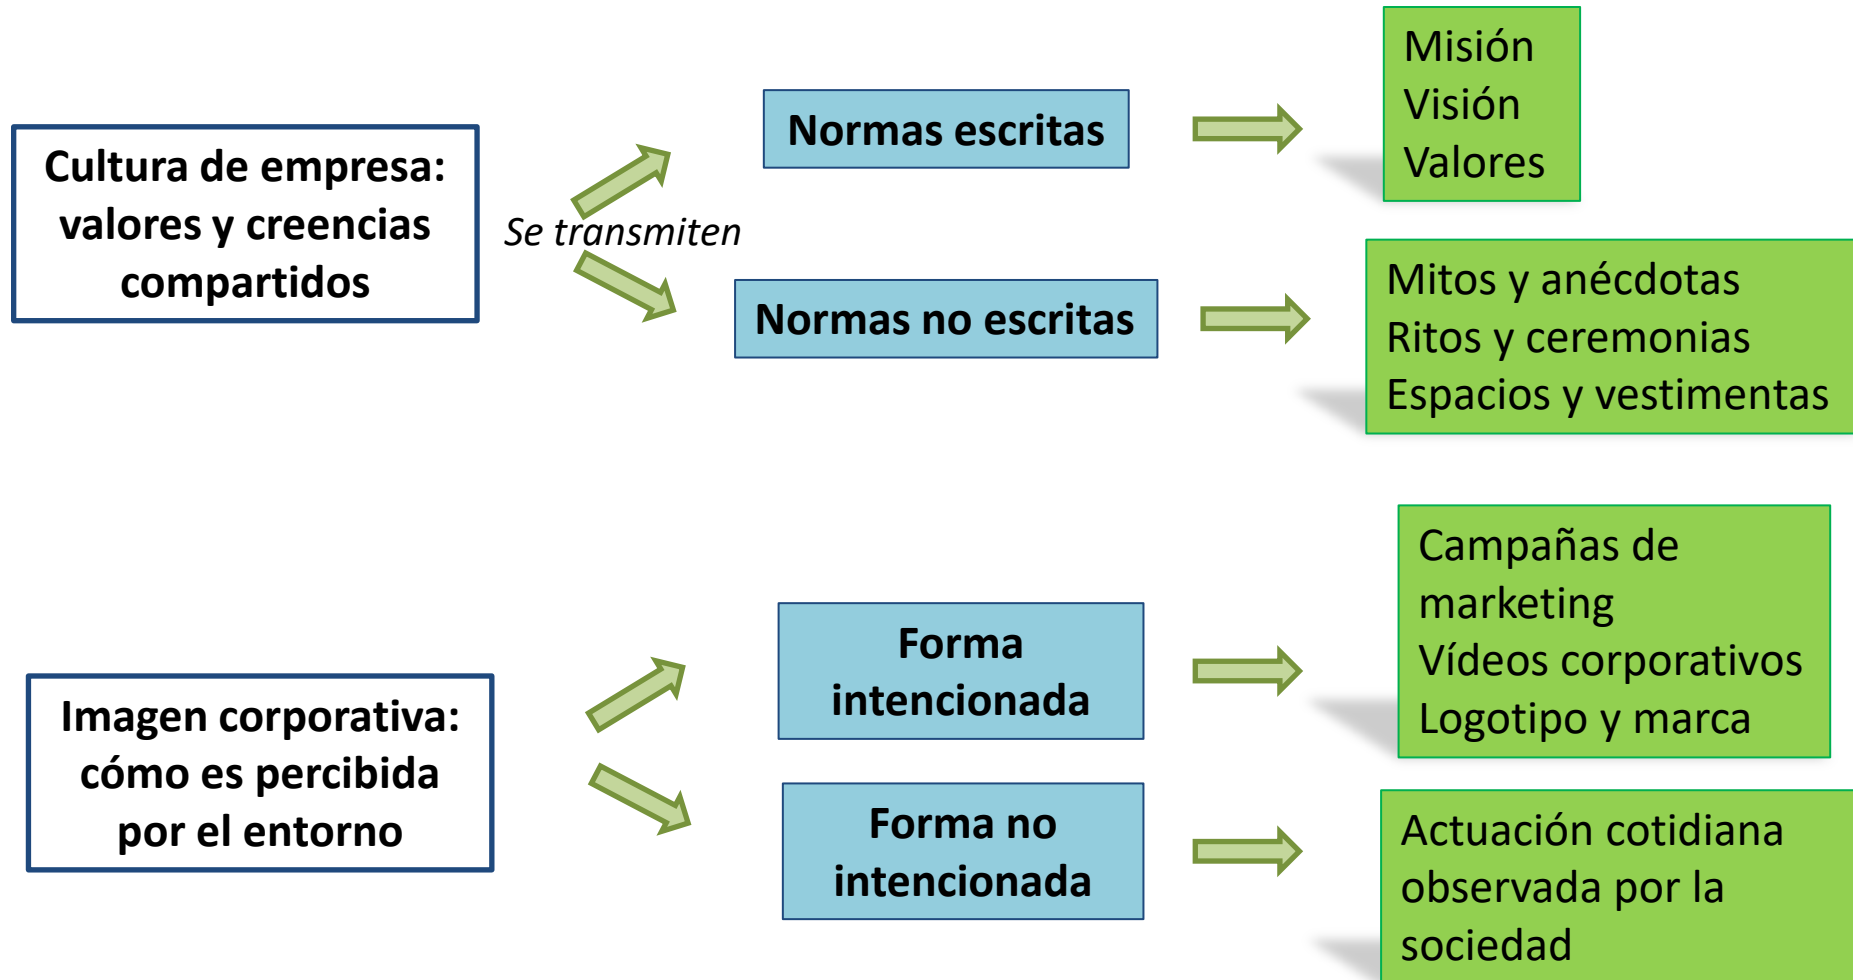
Cultura de empresa: valores y creencias compartidos

Se transmiten

Normas escritas

Misión
Visión
Valores

Normas no escritas

Mitos y anécdotas
Ritos y ceremonias
Espacios y vestimentas

Imagen corporativa: cómo es percibida por el entorno

Forma intencionada

Campañas de marketing
Vídeos corporativos
Logotipo y marca

Forma no intencionada

Actuación cotidiana observada por la sociedad